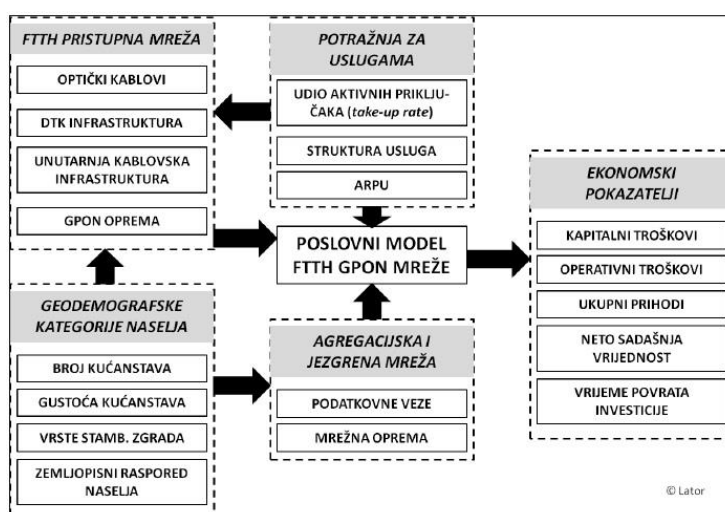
FTTH PRISTUPNA MREŽA

OPTIČKI KABLOVI

DTK INFRASTRUKTURA

UNUTARNJA KABLOVSKA INFRASTRUKTURA

GPON OPREMA

POTRAŽNJA ZA USLUGAMA

UDIO AKTIVNIH PRIKLJUČAKA (*take-up rate*)

STRUKTURA USLUGA

ARPU

POSLOVNI MODEL FTTH GPON MREŽE

EKONOMSKI POKAZATELJI

KAPITALNI TROŠKOVI

OPERATIVNI TROŠKOVI

UKUPNI PRIHODI

NETO SADAŠNJA VRIJEDNOST

VRIJEME POVRATA INVESTICIJE

GEODEMOGRAFSKE KATEGORIJE NASELJA

BROJ KUĆANSTAVA

GUSTOĆA KUĆANSTAVA

VRSTE STAMB. ZGRADA

ZEMLJOPISNI RASPORED NASELJA

AGREGACIJSKA I JEZGRENA MREŽA

PODATKOVNE VEZE

MREŽNA OPREMA

© Lator